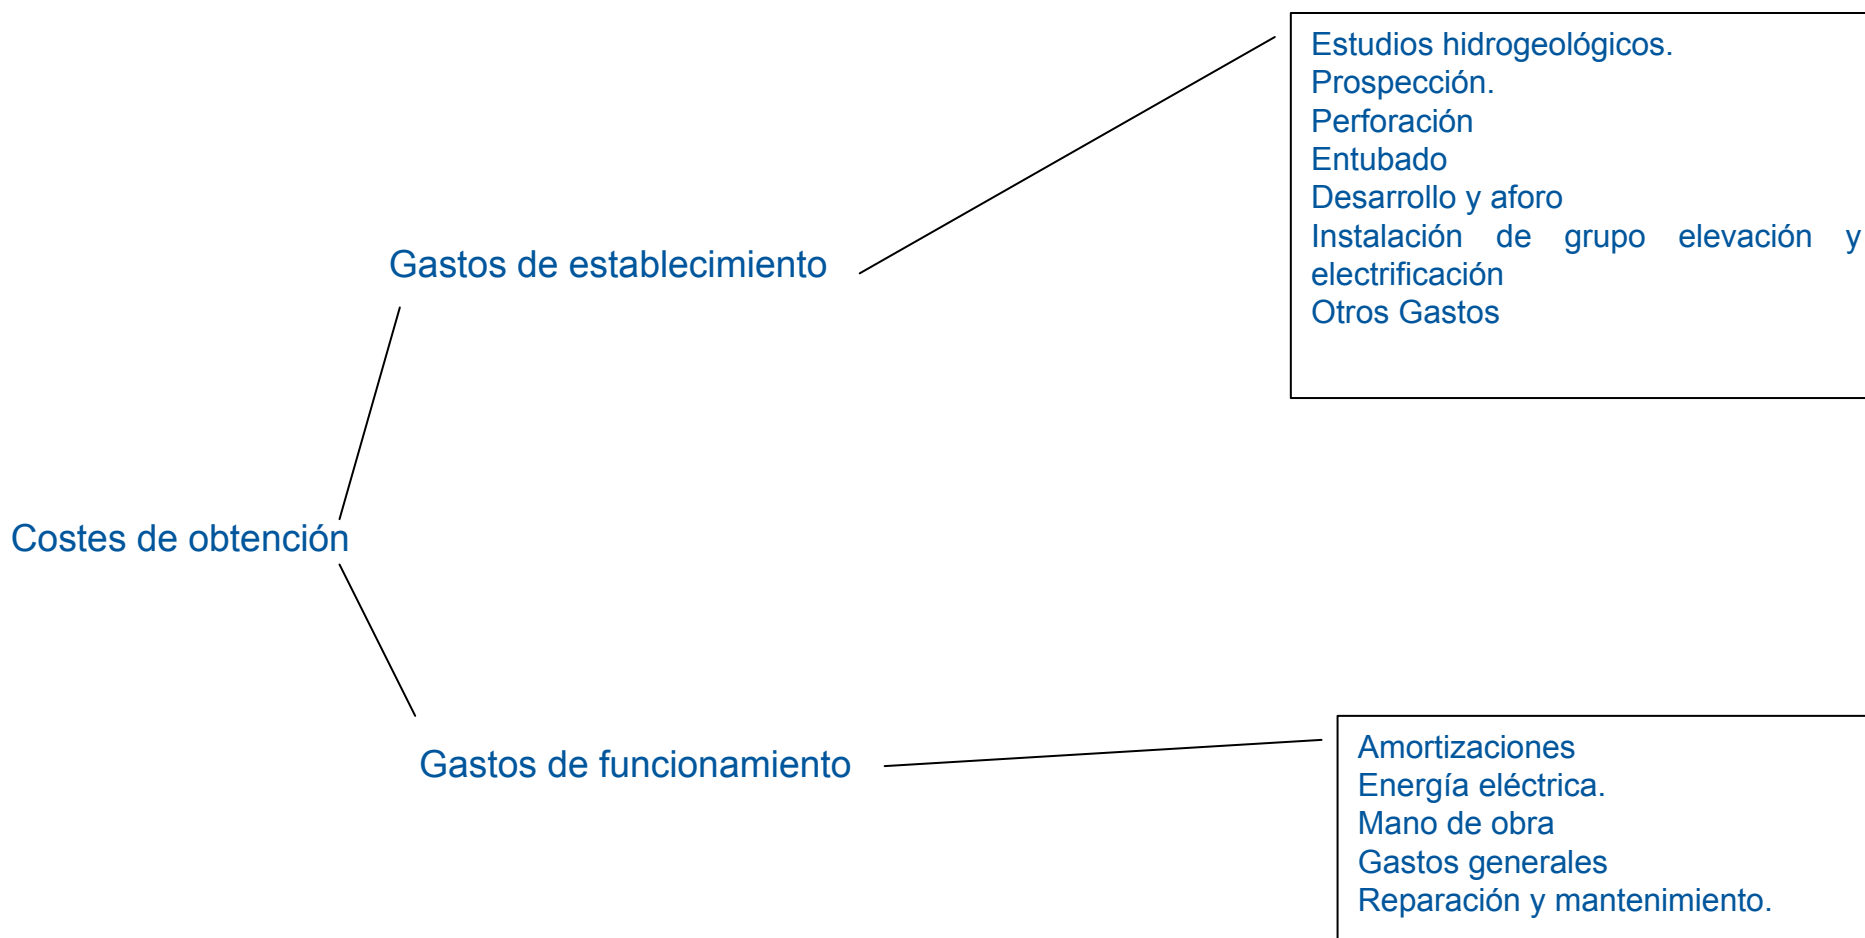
Costes de obtención

Gastos de establecimiento

Estudios hidrogeológicos.
Prospección.
Perforación
Entubado
Desarrollo y aforo
Instalación de grupo elevación y electrificación
Otros Gastos

Gastos de funcionamiento

Amortizaciones
Energía eléctrica.
Mano de obra
Gastos generales
Reparación y mantenimiento.